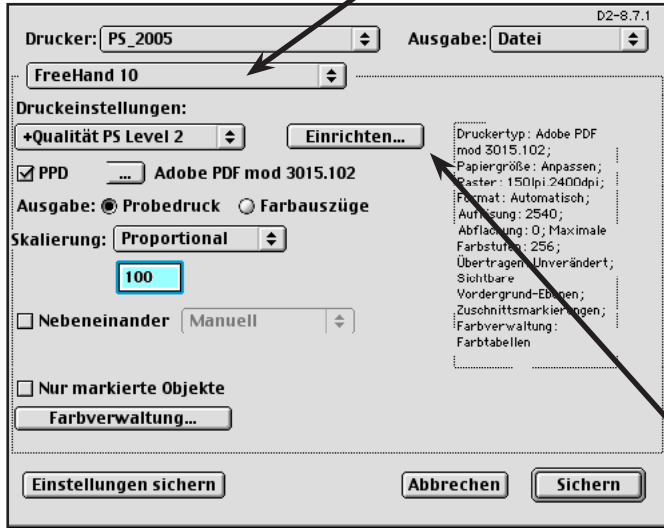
D2-8.7.1

Drucker: PS_2005

Ausgabe: Datei

FreeHand 10

Druckeinstellungen:

+Qualität PS Level 2

Einrichten...

PPD ... Adobe PDF mod 3015.102

Ausgabe: Probedruck Farbauszüge

Skalierung: Proportional

100

Nebeneinander Manuell

Nur markierte Objekte

Farbverwaltung...

Druckertyp: Adobe PDF mod 3015.102; Papiergröße: Anpassen; Raster: 150lpi 2400dpi; Format: Automatisch; Auflösung: 2540; Abflachung: 0; Maximale Farbstufen: 256; Übertragen: Unverändert; Sichtbare Vordergrund-Ebenen; Zuschnittsmarkierungen; Farbverwaltung: Farbtabellen

Einstellungen sichern

Abbrechen

Sichern